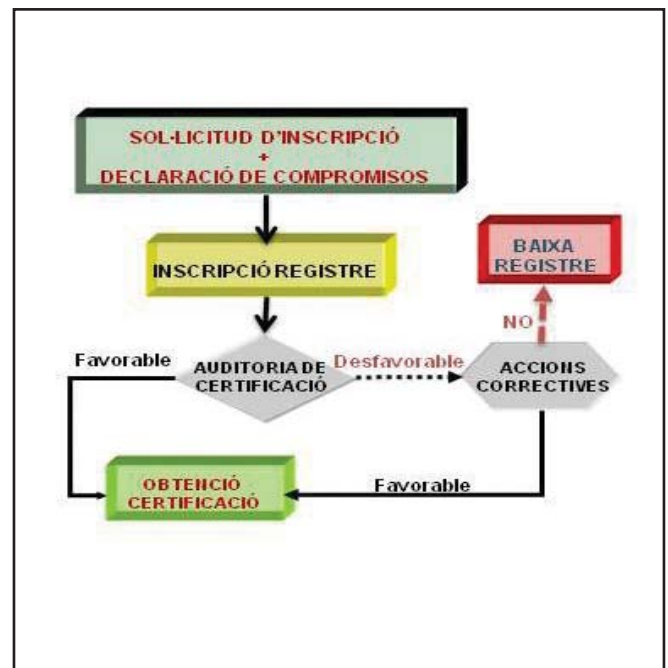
SOL·LICITUD D'INSCRIPCIÓ
+
DECLARACIÓ DE COMPROMISOS

INSCRIPCIÓ REGISTRE

BAIXA REGISTRE

NO

Favorable

AUDITORIA DE CERTIFICACIÓ

Desfavorable

ACCIONS CORRECTIVES

OBTENCIÓ CERTIFICACIÓ

Favorable